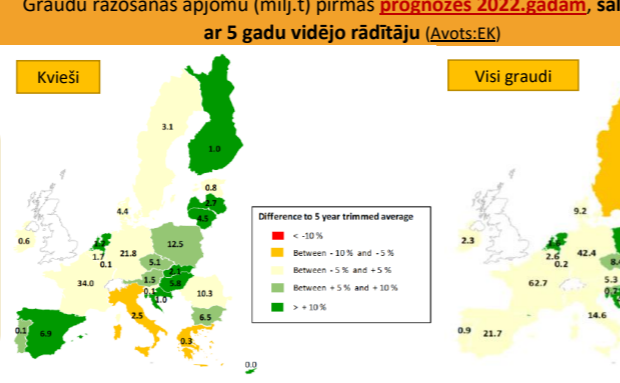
Graudu ražošanas apjomu (milj.t) pirmās prognozes 2022.gadam, sal ar 5 gadu vidējo rādītāju (Avots:EK)

Kvieši

Visi graudi

Difference to 5 year trimmed average

< -10 %

Between - 10 % and - 5 %

Between - 5 % and + 5 %

Between + 5 % and + 10 %

> + 10 %

3.1
1.0
0.8
1.7
4.5
4.4
0.6
1.5
1.7
0.1
21.8
12.5
5.1
34.0
1.5
1.1
0.1
5.8
1.0
10.3
2.5
6.5
0.1
6.9
0.3
0.0

9.2
2.3
2.6
0.2
42.4
8.
62.7
5.3
14.6
0.9
21.7